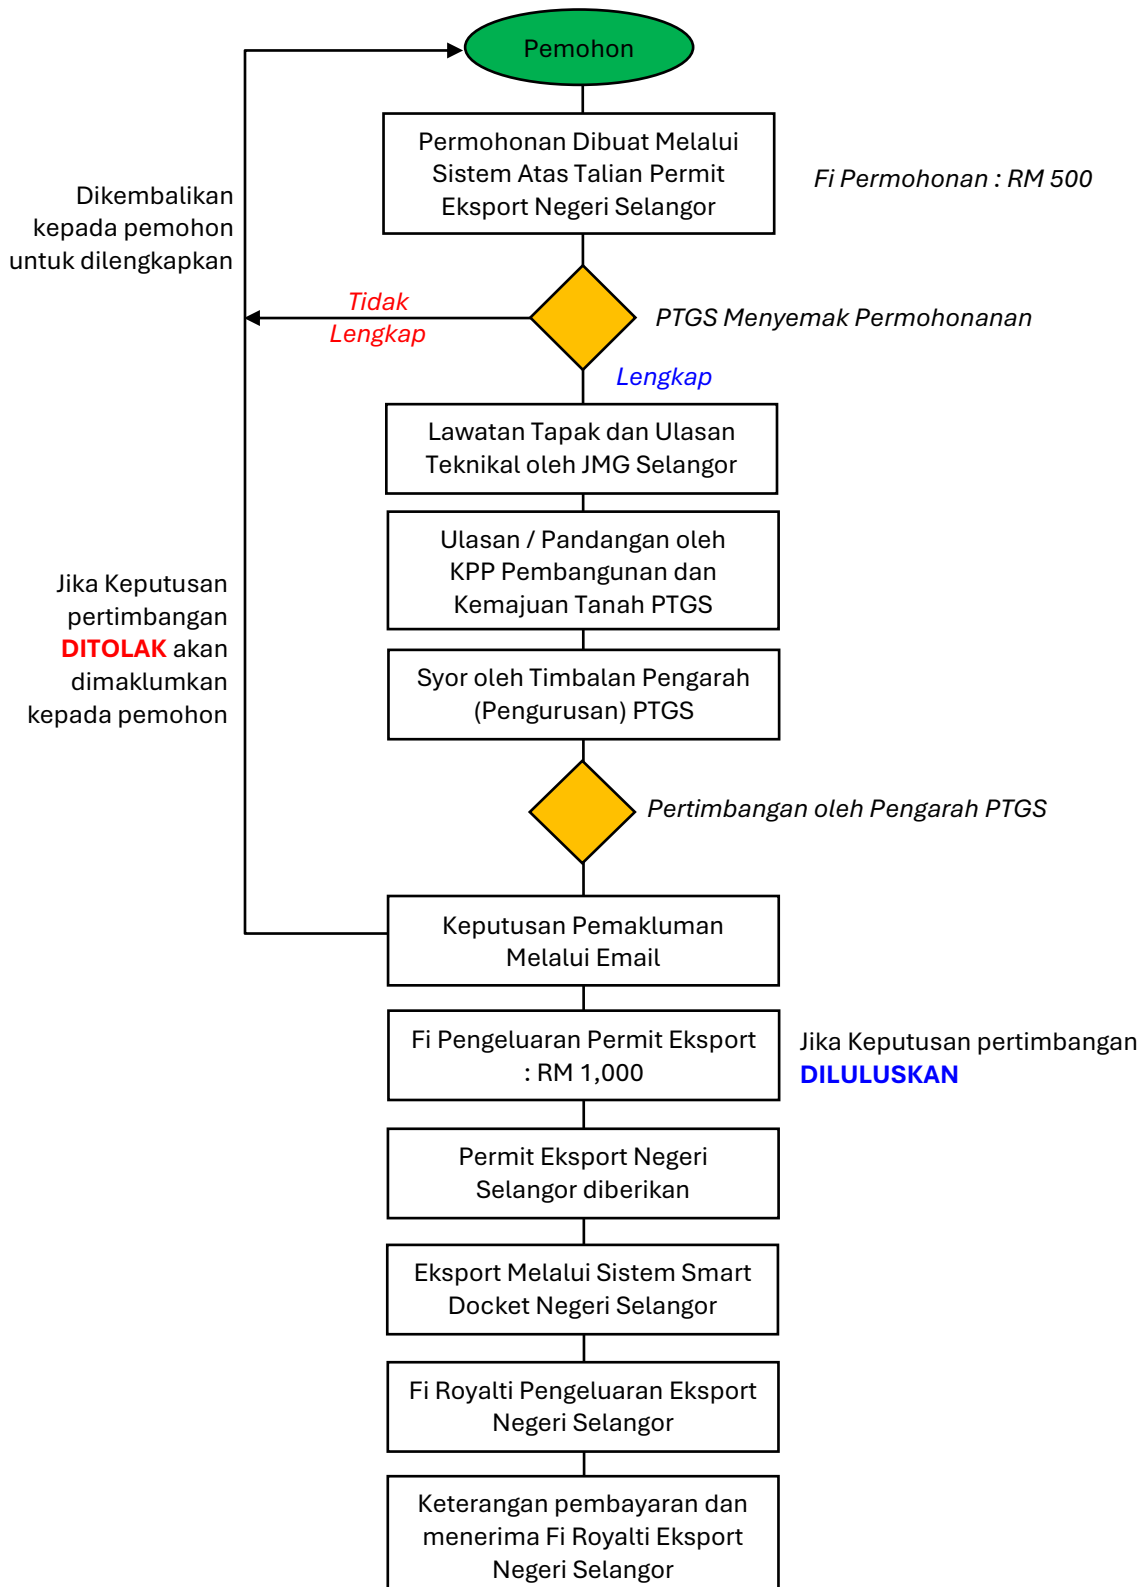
Pemohon

Permohonan Dibuat Melalui Sistem Atas Talian Permit Eksport Negeri Selangor

Fi Permohonan : RM 500

Dikembalikan kepada pemohon untuk dilengkapkan

Tidak Lengkap

PTGS Menyemak Permohonanan

Lengkap

Lawatan Tapak dan Ulasan Teknikal oleh JMG Selangor

Ulasan / Pandangan oleh KPP Pembangunan dan Kemajuan Tanah PTGS

Jika Keputusan pertimbangan DITOLAK akan dimaklumkan kepada pemohon

Syor oleh Timbalan Pengarah (Pengurusan) PTGS

Pertimbangan oleh Pengarah PTGS

Keputusan Pemakluman Melalui Email

Fi Pengeluaran Permit Eksport : RM 1,000

Jika Keputusan pertimbangan DILULUSKAN

Permit Eksport Negeri Selangor diberikan

Eksport Melalui Sistem Smart Docket Negeri Selangor

Fi Royalti Pengeluaran Eksport Negeri Selangor

Keterangan pembayaran dan menerima Fi Royalti Eksport Negeri Selangor